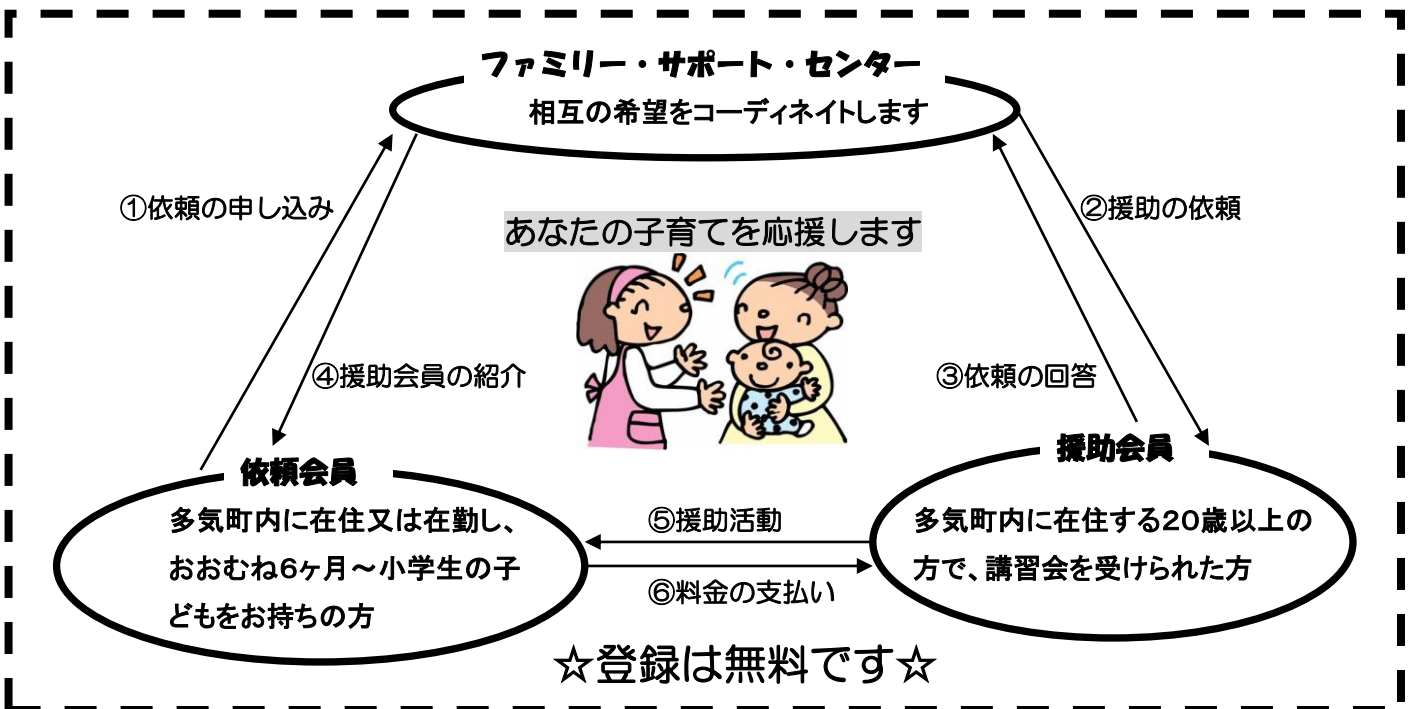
ファミリー・サポート・センター
相互の希望をコーディネイトします

①依頼の申し込み

②援助の依頼

あなたの子育てを応援します

④援助会員の紹介

③依頼の回答

依頼会員
多気町内に在住又は在勤し、おおむね6ヶ月～小学生の子どもをお持ちの方

⑤援助活動

⑥料金の支払い

援助会員
多気町内に在住する20歳以上の方で、講習会を受けられた方

☆登録は無料です☆